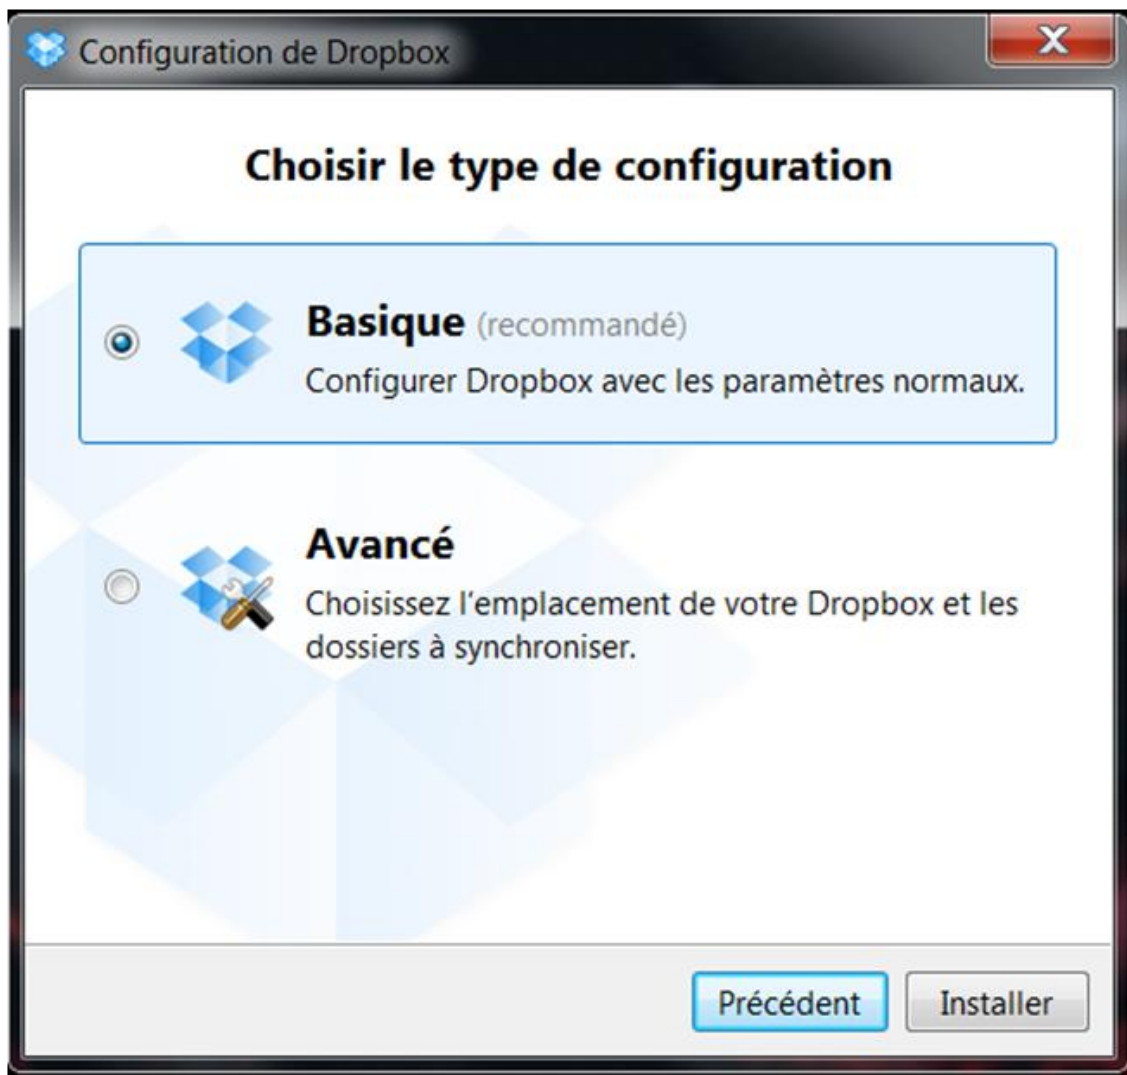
Configuration de Dropbox

X

Choisir le type de configuration

Basique (recommandé)
Configurer Dropbox avec les paramètres normaux.

Avancé
Choisissez l'emplacement de votre Dropbox et les dossiers à synchroniser.

Précédent

Installer